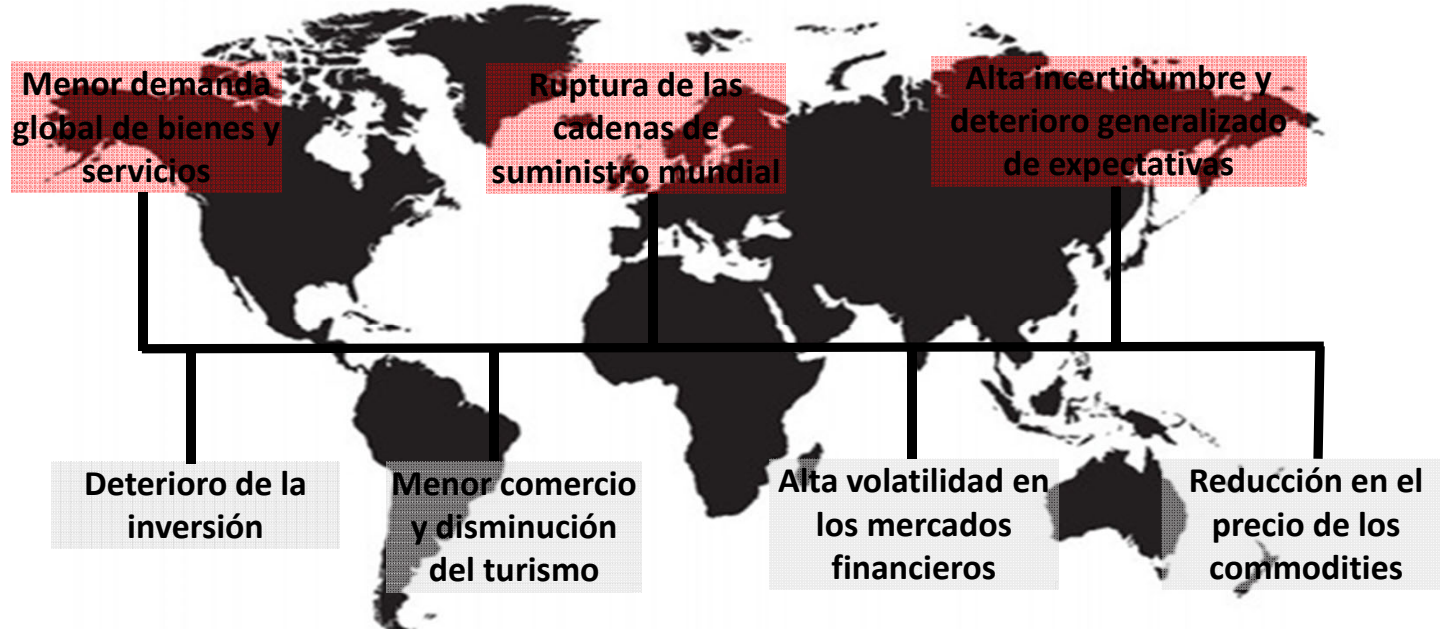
Menor demanda global de bienes y servicios

Ruptura de las cadenas de suministro mundial

Alta incertidumbre y deterioro generalizado de expectativas

Deterioro de la inversión

Menor comercio y disminución del turismo

Alta volatilidad en los mercados financieros

Reducción en el precio de los commodities